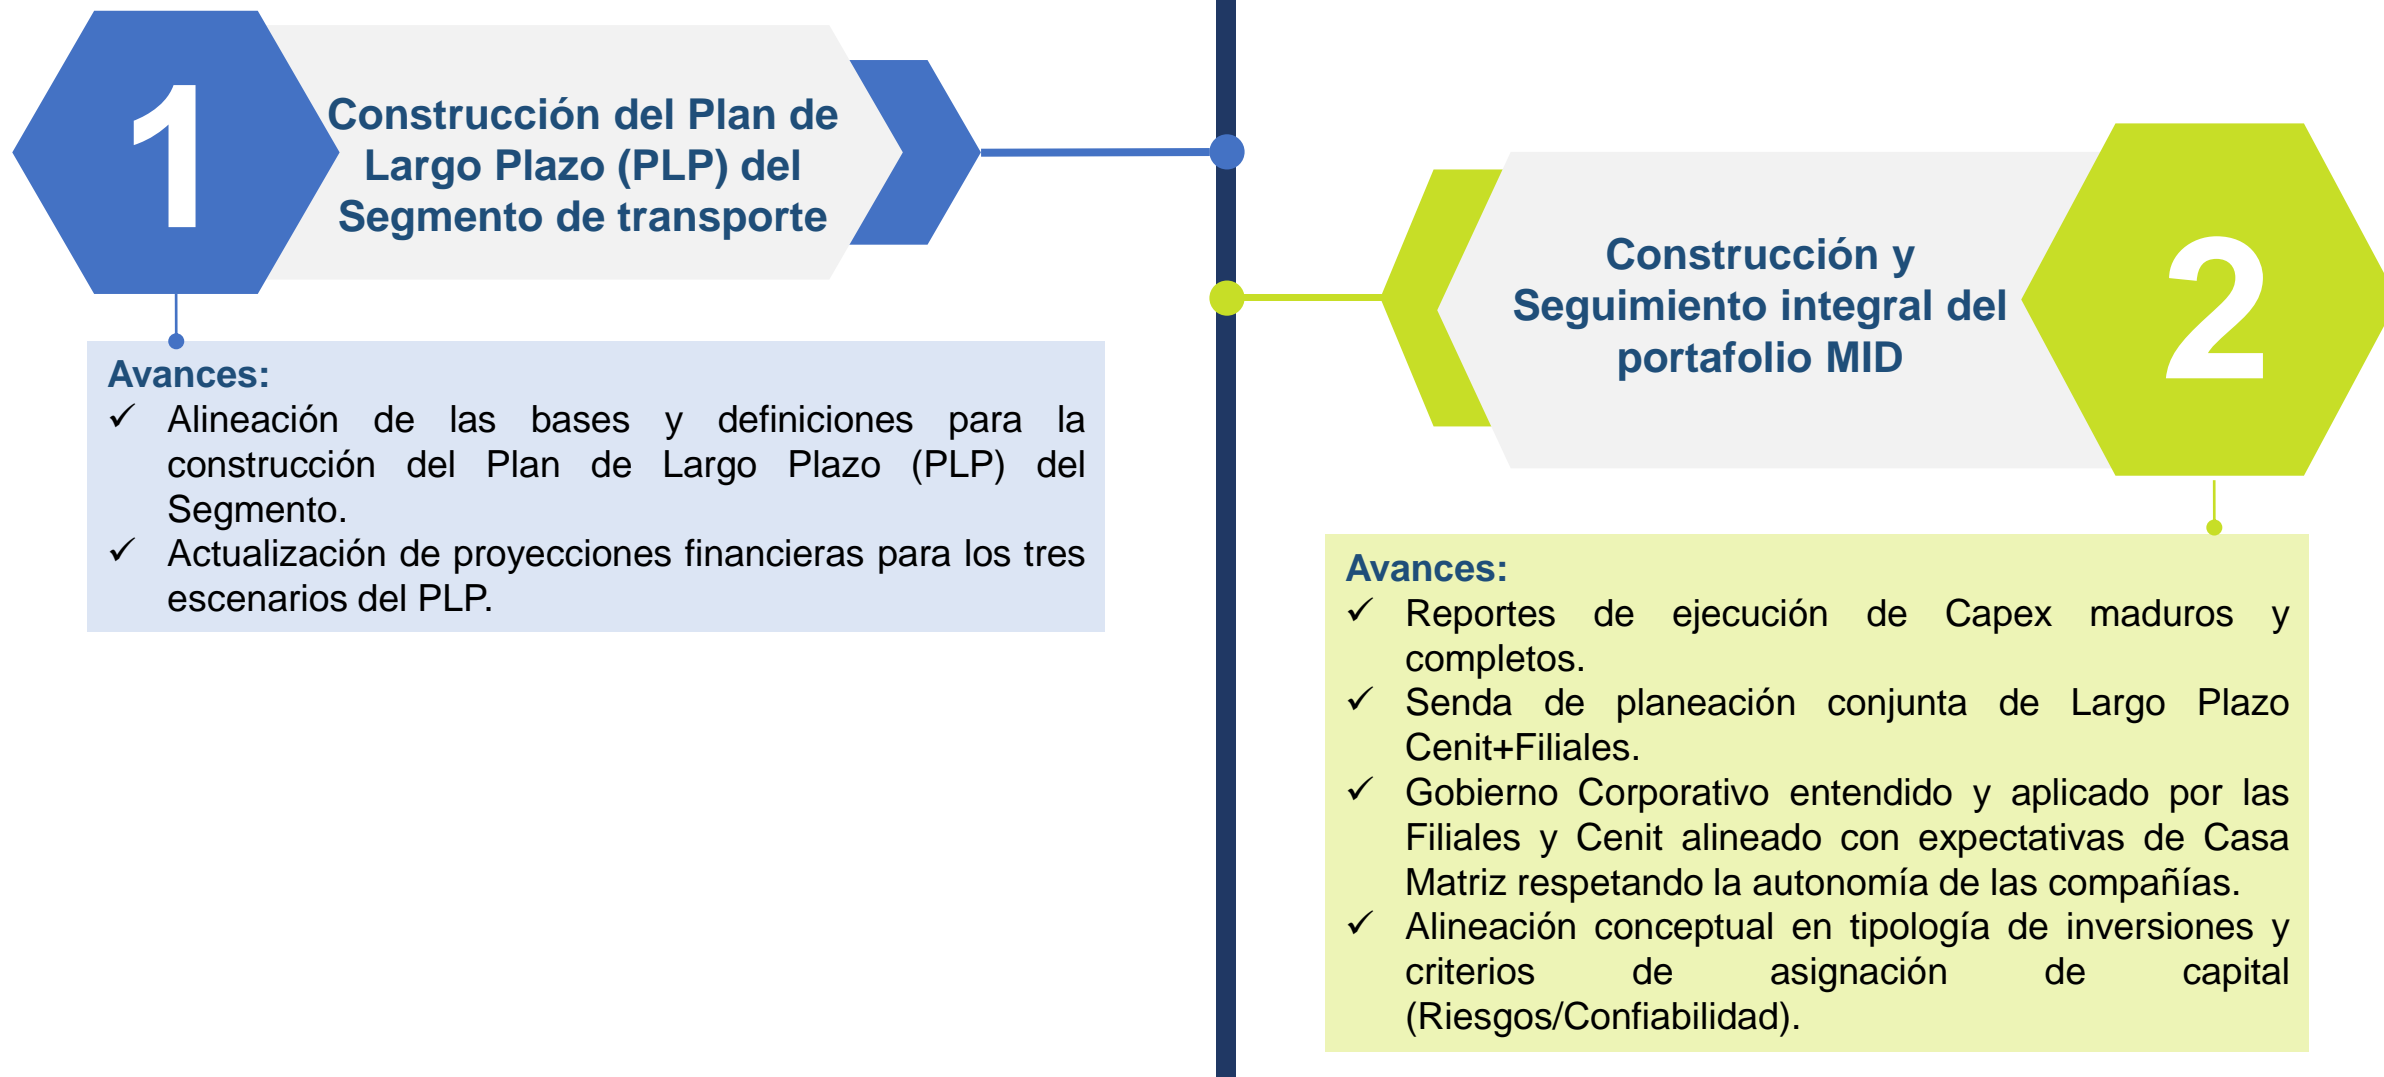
1

Construcción del Plan de Largo Plazo (PLP) del Segmento de transporte

Avances:
✓ Alineación de las bases y definiciones para la construcción del Plan de Largo Plazo (PLP) del Segmento.
✓ Actualización de proyecciones financieras para los tres escenarios del PLP.

Construcción y Seguimiento integral del portafolio MID

2

Avances:
✓ Reportes de ejecución de Capex maduros y completos.
✓ Senda de planeación conjunta de Largo Plazo Cenit+Filiales.
✓ Gobierno Corporativo entendido y aplicado por las Filiales y Cenit alineado con expectativas de Casa Matriz respetando la autonomía de las compañías.
✓ Alineación conceptual en tipología de inversiones y criterios de asignación de capital (Riesgos/Confiabilidad).